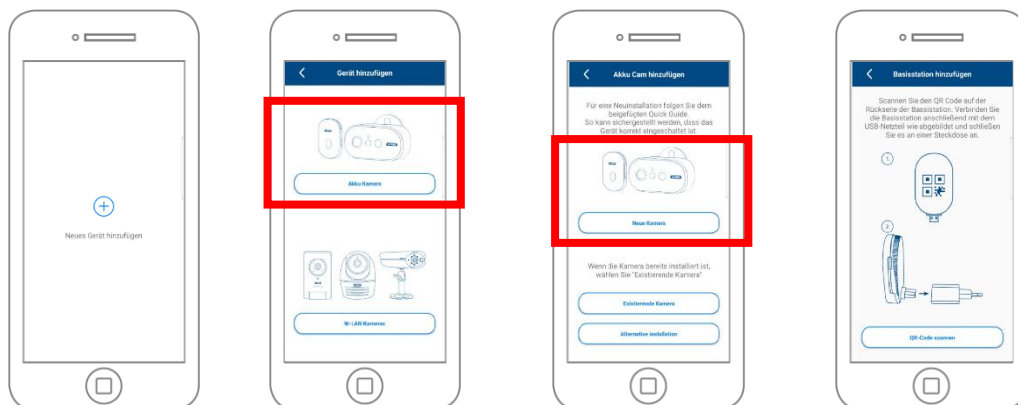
Neues Gerät hinzufügen

Gerät hinzufügen

Akku Kamera

W-LAN Kameras

Akku Cam hinzufügen

Für eine Neuinstallation folgen Sie dem beigefügten Quick Guide. So kann sichergestellt werden, dass das Gerät korrekt eingeschaltet ist.

Neue Kamera

Wenn die Kamera bereits installiert ist, wählen Sie "Existierende Kamera"

Existierende Kamera

Alternative installation

Basisstation hinzufügen

Scannen Sie den QR Code auf der Rückseite der Basisstation. Verbinden Sie die Basisstation anschließend mit dem USB-Netzteil wie abgebildet und schließen Sie es an einer Steckdose an.

1.

2.

QR-Code scannen